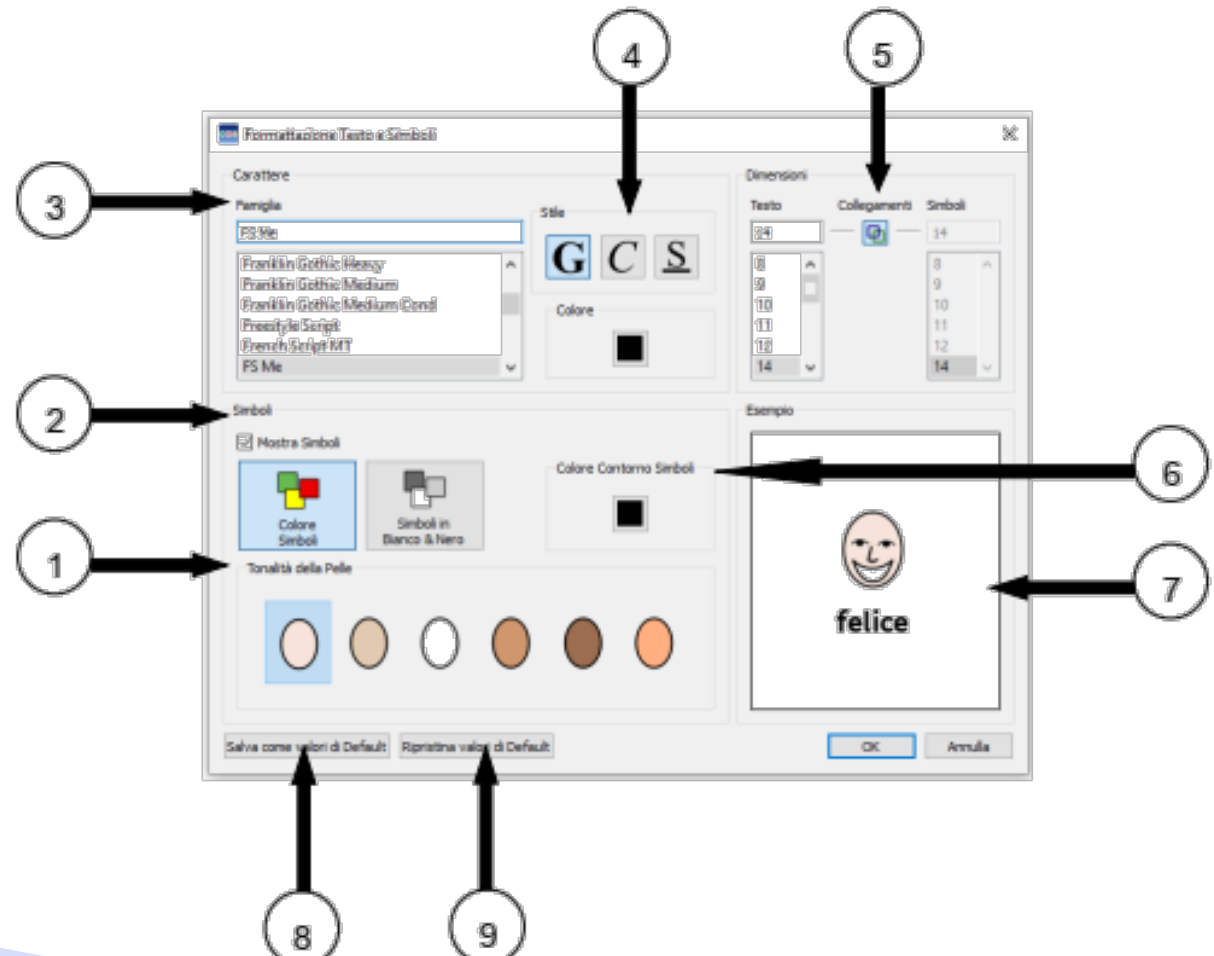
4

5

Formattazione Testo e Simboli

3

Carattere

Famiglia

FS Me

Franklin Gothic Heavy
Franklin Gothic Medium
Franklin Gothic Medium Cond
Freestyle Script
French Script MT
FS Me

Stile

G C S

Colore

Dimensioni

Testo

Collegamenti

Simboli

24

14

8
9
10
11
12
14

8
9
10
11
12
14

2

Simboli

Mostra Simboli

Colore Simboli

Simboli in Bianco & Nero

Colore Contorno Simboli

6

Esempio

1

Tonalità della Pelle

felice

7

Salva come valori di Default

Ripristina valori di Default

OK

Annulla

8

9